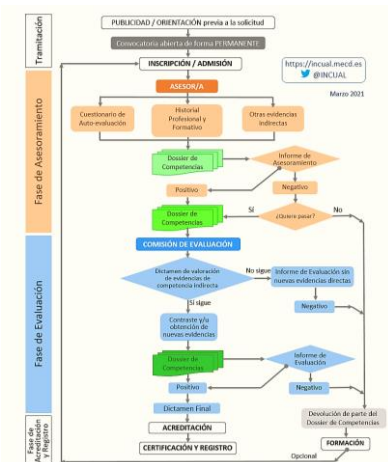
Tramitación

PUBLICIDAD / ORIENTACIÓN previa a la solicitud

Convocatoria abierta de forma PERMANENTE

INSCRIPCIÓN / ADMISIÓN

https://incual.mecd.es
@INCUAL

Marzo 2021

Fase de Asesoramiento

ASESOR/A

Cuestionario de Auto-evaluación

Historial Profesional y Formativo

Otras evidencias indirectas

Dossier de Competencias

Informe de Asesoramiento

Negativo

Positivo

Dossier de Competencias

Sí

¿Quiere pasar?

No

Fase de Evaluación

COMISIÓN DE EVALUACIÓN

Dictamen de valoración de evidencias de competencia indirecta

No sigue

Informe de Evaluación sin nuevas evidencias directas

Si sigue

Negativo

Contraste y/u obtención de nuevas evidencias

Dossier de Competencias

Informe de Evaluación

Positivo

Negativo

Dictamen Final

Devolución de parte del Dossier de Competencias

Fase de Acreditación y Registro

ACREDITACIÓN

FORMACIÓN

CERTIFICACIÓN Y REGISTRO

Opcional